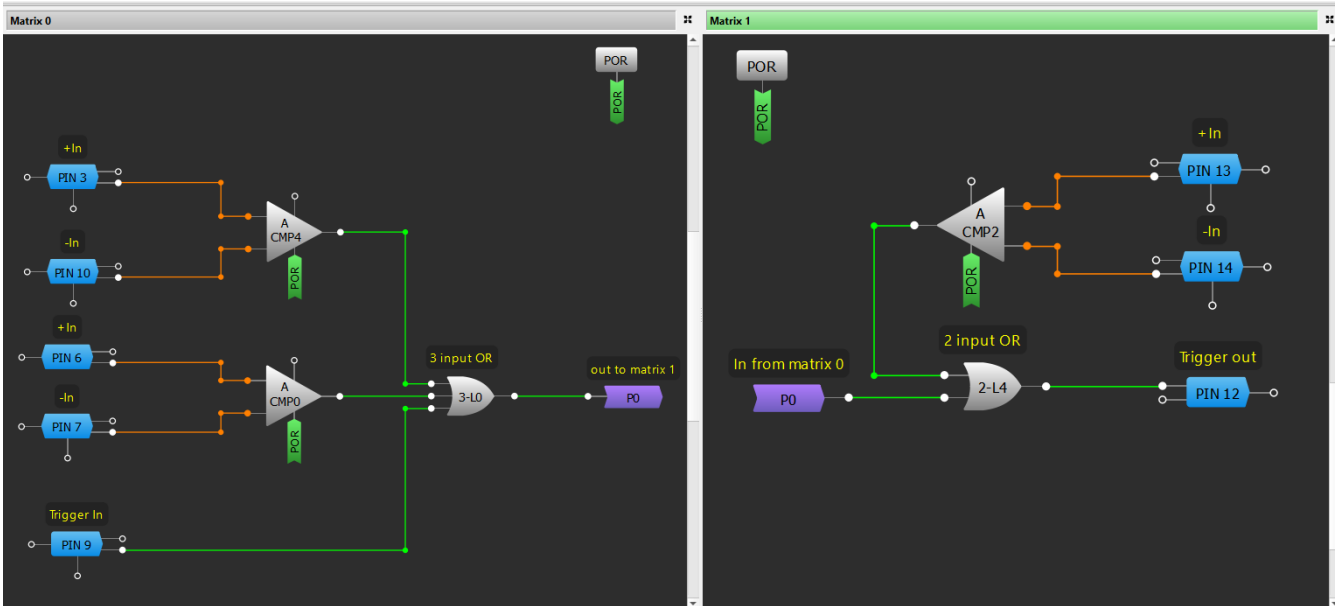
Matrix 0

POR
POR

+In
PIN 3

-In
PIN 10

A
CMP4
POR

+In
PIN 6

-In
PIN 7

A
CMP0
POR

3 input OR
3-L0

out to matrix 1
P0

Trigger In
PIN 9

Matrix 1

POR
POR

+In
PIN 13

A
CMP2
POR

-In
PIN 14

2 input OR
2-L4

In from matrix 0
P0

Trigger out
PIN 12